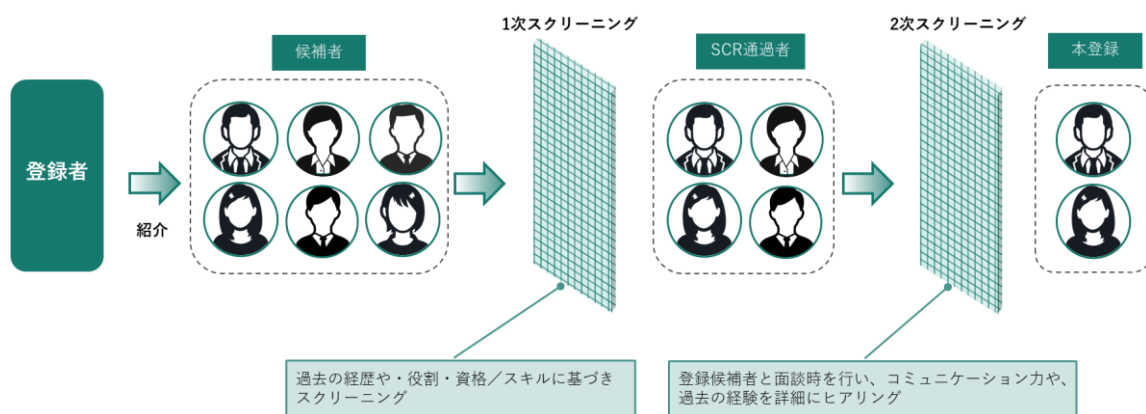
登録者

紹介

候補者

1次スクリーニング

SCR通過者

2次スクリーニング

本登録

過去の経歴や・役割・資格／スキルに基づきスクリーニング

登録候補者と面談時を行い、コミュニケーション力や、過去の経験を詳細にヒアリング